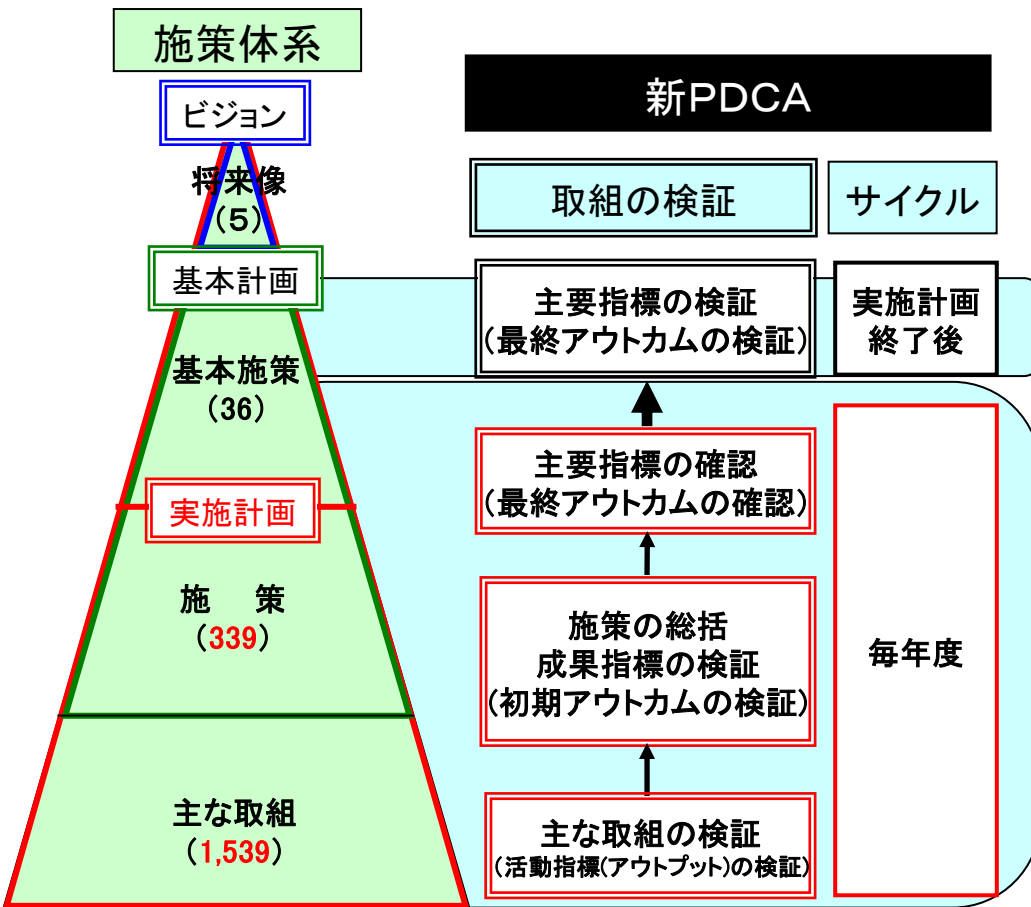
施策体系

ビジョン

将来像
（5）

基本計画

基本施策
（36）

実施計画

施　策
（339）

主な取組
（1,539）

新PDCA

取組の検証

サイクル

主要指標の検証
（最終アウトカムの検証）

実施計画終了後

主要指標の確認
（最終アウトカムの確認）

施策の総括
成果指標の検証
（初期アウトカムの検証）

毎年度

主な取組の検証
（活動指標(アウトプット)の検証）